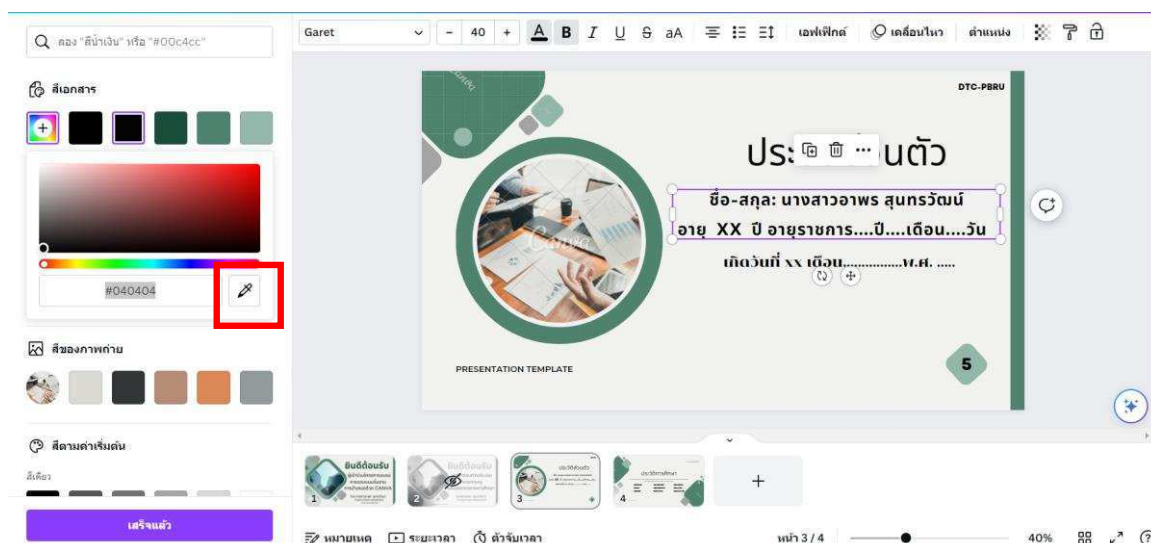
ลอง "สีน้ำเงิน" หรือ "#00c4cc"

สีเอกสาร

#040404

สีของภาพถ่าย

สีตามค่าเริ่มต้น

สีเดียว

เสร็จแล้ว

Garet 40 A B I U S aA เอฟเฟ็กต์ เคลื่อนไหว ตำแหน่ง

DTC-PBRU

ประ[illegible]นตัว

ชื่อ-สกุล: นางสาวอาพร สุนทรวัฒน์

อายุ XX ปี อายุราชการ....ปี....เดือน....วัน

เกิดวันที่ xx เดือน...............พ.ศ. .....

PRESENTATION TEMPLATE

5

1 2 3 4 +

หมายเหตุ ระยะเวลา ตัวจับเวลา หน้า 3 / 4 40%